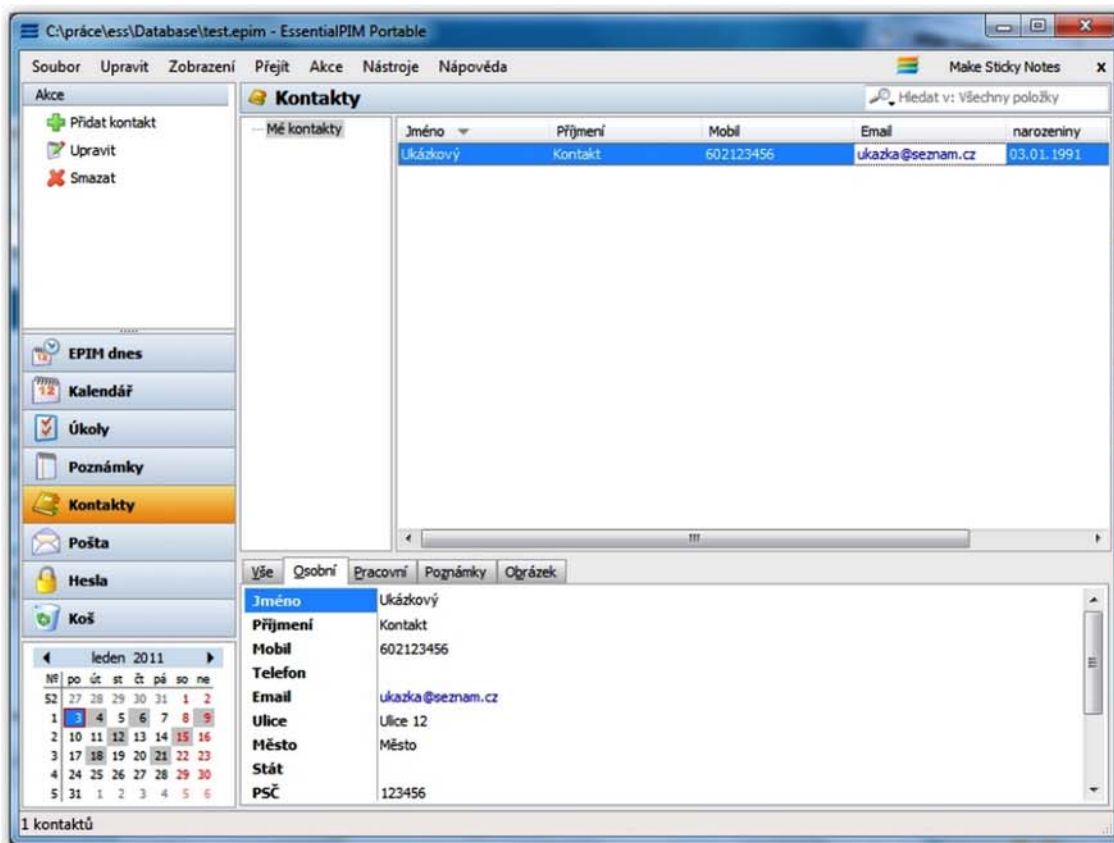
C:\práce\ess\Database\test.epim - EssentialPIM Portable

Soubor Upravit Zobrazení Přejít Akce Nástroje Nápověda

Make Sticky Notes

Akce

Přidat kontakt

Upravit

Smazat

Kontakty

Hledat v: Všechny položky

Mé kontakty

| Jméno | Příjmení | Mobil | Email | narozeniny |
|---|---|---|---|---|
| Ukázkový | Kontakt | 602123456 | ukazka@seznam.cz | 03.01.1991 |

EPIM dnes

Kalendář

Úkoly

Poznámky

Kontakty

Pošta

Hesla

Koš

leden 2011

| № | po | út | st | čt | pá | so | ne |
|---|---|---|---|---|---|---|---|
| 52 | 27 | 28 | 29 | 30 | 31 | 1 | 2 |
| 1 | 3 | 4 | 5 | 6 | 7 | 8 | 9 |
| 2 | 10 | 11 | 12 | 13 | 14 | 15 | 16 |
| 3 | 17 | 18 | 19 | 20 | 21 | 22 | 23 |
| 4 | 24 | 25 | 26 | 27 | 28 | 29 | 30 |
| 5 | 31 | 1 | 2 | 3 | 4 | 5 | 6 |

Vše Osobní Pracovní Poznámky Obrázek

| Jméno | Ukázkový |
|---|---|
| Příjmení | Kontakt |
| Mobil | 602123456 |
| Telefon | |
| Email | ukazka@seznam.cz |
| Ulice | Ulice 12 |
| Město | Město |
| Stát | |
| PSČ | 123456 |

1 kontaktů